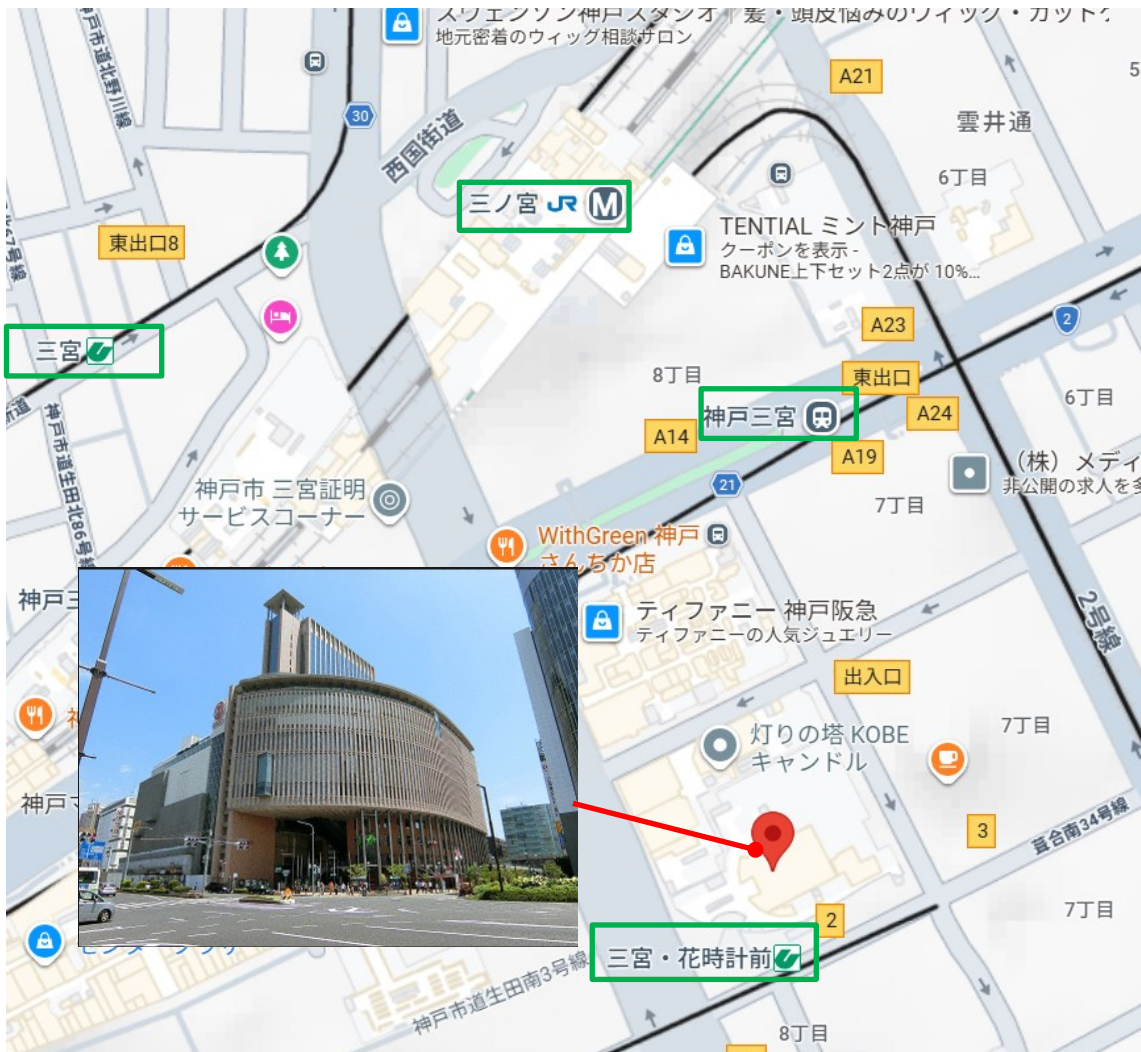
スヴェンソン神戸スタジオ｜髪・頭皮悩みのウィッグ・カット
地元密着のウィッグ相談サロン

神戸市道北野川線

30

西国街道

A21

雲井通

5

6丁目

三ノ宮 JR M

TENTIAL ミント神戸
クーポンを表示 -
BAKUNE上下セット2点が 10%...

東出口8

三宮

A23

2

8丁目

東出口

6丁目

神戸三宮

A24

A14

A19

（株）メディ
非公開の求人を多

神戸市道生田北86号線

神戸市 三宮証明
サービスコーナー

21

7丁目

WithGreen 神戸
さんちか店

神戸三

ティファニー 神戸阪急
ティファニーの人気ジュエリー

2号線

出入口

7丁目

灯りの塔 KOBE
キャンドル

神戸

3

葺合南34号線

2

7丁目

三宮・花時計前

神戸市道生田南3号線

8丁目